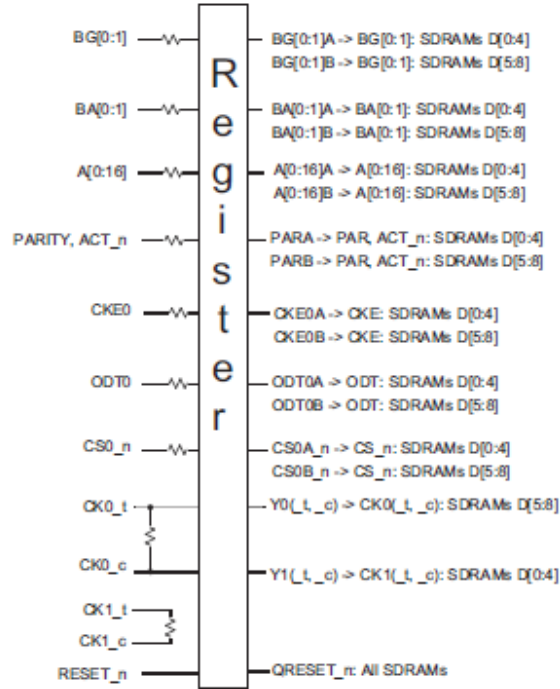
BG[0:1]
BA[0:1]
A[0:16]
PARITY, ACT_n
CKE0
ODT0
CS0_n
CK0_t
CK0_c
CK1_t
CK1_c
RESET_n

Register

BG[0:1]A -> BG[0:1]: SDRAMs D[0:4]
BG[0:1]B -> BG[0:1]: SDRAMs D[5:8]
BA[0:1]A -> BA[0:1]: SDRAMs D[0:4]
BA[0:1]B -> BA[0:1]: SDRAMs D[5:8]
A[0:16]A -> A[0:16]: SDRAMs D[0:4]
A[0:16]B -> A[0:16]: SDRAMs D[5:8]
PARA -> PAR, ACT_n: SDRAMs D[0:4]
PARB -> PAR, ACT_n: SDRAMs D[5:8]
CKE0A -> CKE: SDRAMs D[0:4]
CKE0B -> CKE: SDRAMs D[5:8]
ODT0A -> ODT: SDRAMs D[0:4]
ODT0B -> ODT: SDRAMs D[5:8]
CS0A_n -> CS_n: SDRAMs D[0:4]
CS0B_n -> CS_n: SDRAMs D[5:8]
Y0(_t, _c) -> CK0(_t, _c): SDRAMs D[5:8]
Y1(_t, _c) -> CK1(_t, _c): SDRAMs D[0:4]
QRESET_n: All SDRAMs